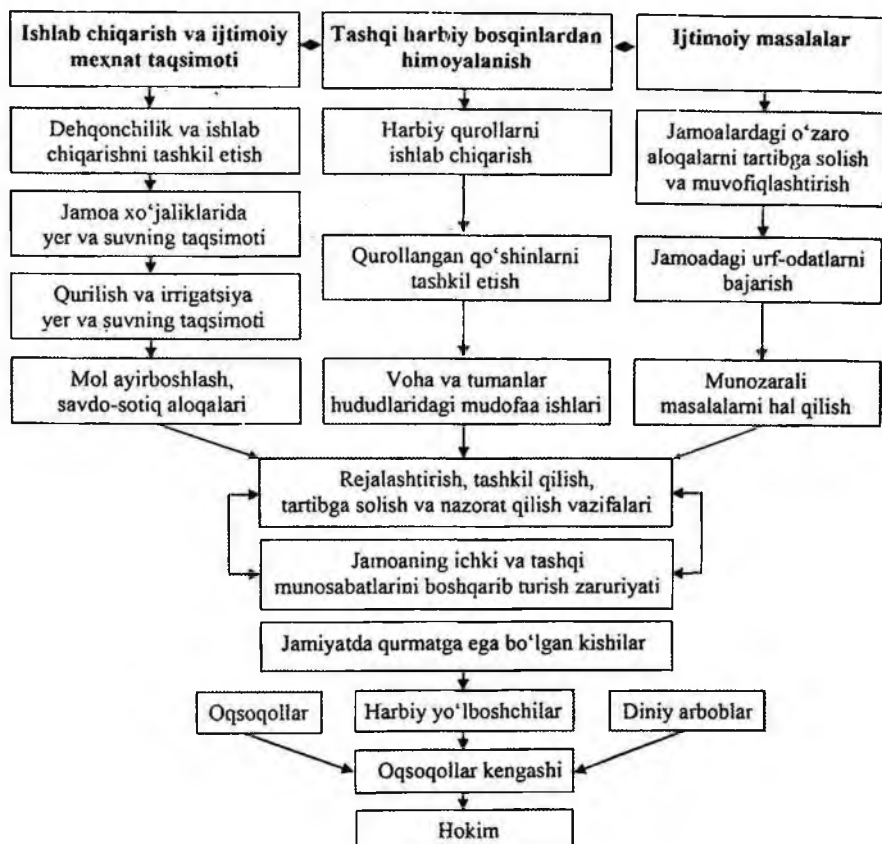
Ishlab chiqarish va ijtimoiy mexnat taqsimoti

Tashqi harbiy bosqinlardan himoyalanish

Ijtimoiy masalalar

Dehqonchilik va ishlab chiqarishni tashkil etish

Jamoa xo'jaliklarida yer va suvning taqsimoti

Qurilish va irrigatsiya yer va suvning taqsimoti

Mol ayirboshlash, savdo-sotiq aloqalari

Harbiy qurollarni ishlab chiqarish

Qurollangan qo'shinlarni tashkil etish

Voha va tumanlar hududlaridagi mudofaa ishlari

Jamoalardagi o'zaro aloqalarni tartibga solish va muvofiqlashtirish

Jamoadagi urf-odatlarni bajarish

Munozarali masalalarni hal qilish

Rejalashtirish, tashkil qilish, tartibga solish va nazorat qilish vazifalari

Jamoaning ichki va tashqi munosabatlarini boshqarib turish zaruriyati

Jamiyatda qurmatga ega bo'lgan kishilar

Oqsoqollar

Harbiy yo'lboshchilar

Diniy arboblar

Oqsoqollar kengashi

Hokim